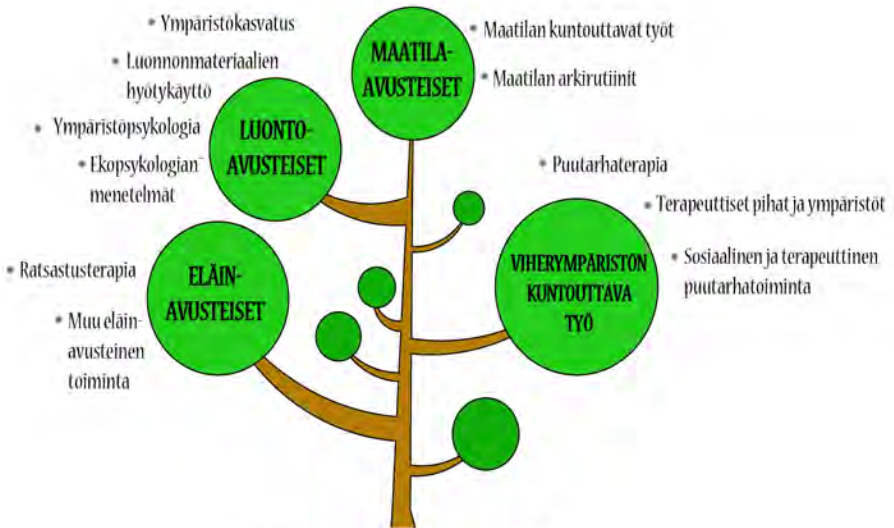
• Ympäristökasvatus

• Luonnonmateriaalien hyötykäyttö

• Ympäristöpsykologia

• Ekopsykologian menetelmät

LUONTO-AVUSTEISET

MAATILA-AVUSTEISET

• Maatilan kuntouttavat työt

• Maatilan arkirutiinit

• Puutarhaterapia

• Terapeuttiset pihat ja ympäristöt

• Sosiaalinen ja terapeuttinen puutarhatoiminta

VIHERYMPÄRISTÖN KUNTOUTTAVA TYÖ

• Ratsastusterapia

• Muu eläin-avusteinen toiminta

ELÄIN-AVUSTEISET